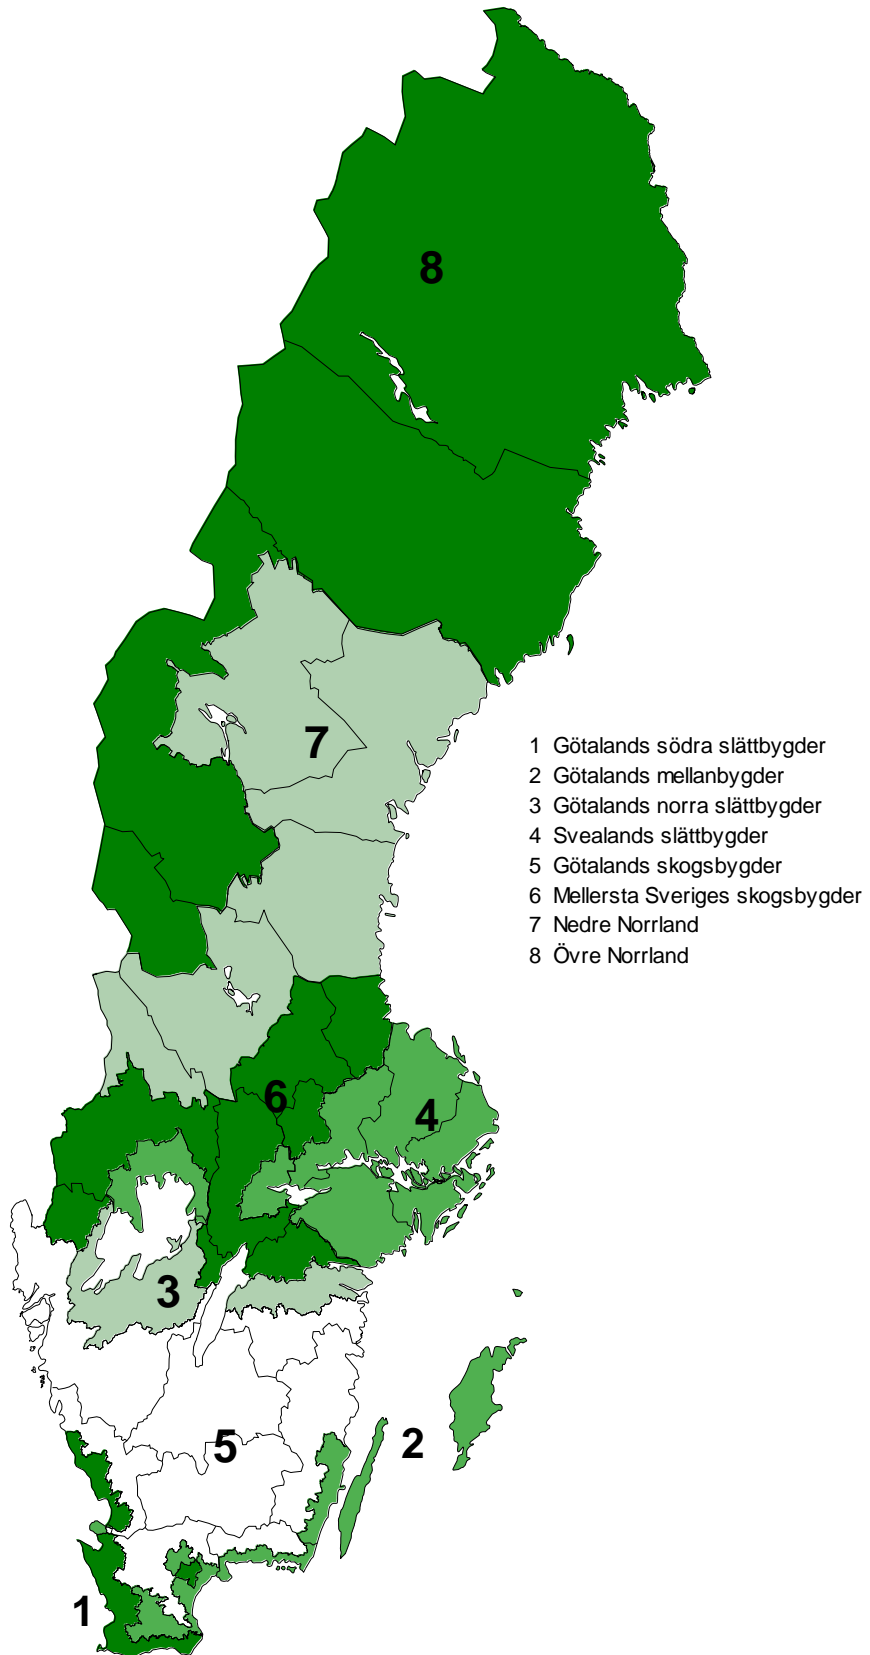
8

7

1 Götalands södra slättbygder
2 Götalands mellanbygder
3 Götalands norra slättbygder
4 Svealands slättbygder
5 Götalands skogsbygder
6 Mellersta Sveriges skogsbygder
7 Nedre Norrland
8 Övre Norrland

6

4

3

5

2

1